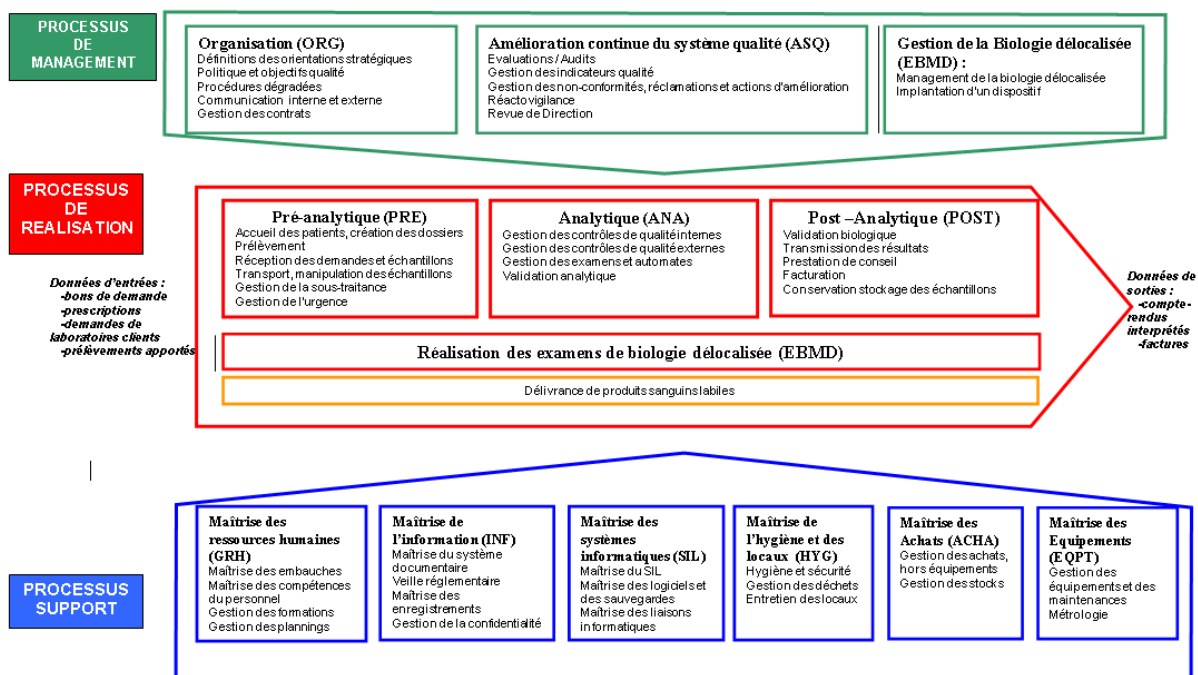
PROCESSUS DE MANAGEMENT

Organisation (ORG)
Définitions des orientations stratégiques
Politique et objectifs qualité
Procédures dégradées
Communication interne et externe
Gestion des contrats

Amélioration continue du système qualité (ASQ)
Evaluations / Audits
Gestion des indicateurs qualité
Gestion des non-conformités, réclamations et actions d'amélioration
Réactovigilance
Revue de Direction

Gestion de la Biologie délocalisée (EBMD) :
Management de la biologie délocalisée
Implantation d'un dispositif

PROCESSUS DE REALISATION

Données d'entrées :
-bons de demande
-prescriptions
-demandes de laboratoires clients
-prélèvements apportés

Pré-analytique (PRE)
Accueil des patients, création des dossiers
Prélèvement
Réception des demandes et échantillons
Transport, manipulation des échantillons
Gestion de la sous-traitance
Gestion de l'urgence

Analytique (ANA)
Gestion des contrôles de qualité internes
Gestion des contrôles de qualité externes
Gestion des examens et automates
Validation analytique

Post –Analytique (POST)
Validation biologique
Transmission des résultats
Prestation de conseil
Facturation
Conservation stockage des échantillons

Données de sorties :
-compte-rendus interprétés
-factures

Réalisation des examens de biologie délocalisée (EBMD)

Délivrance de produits sanguins labiles

PROCESSUS SUPPORT

Maîtrise des ressources humaines (GRH)
Maîtrise des embauches
Maîtrise des compétences du personnel
Gestion des formations
Gestion des plannings

Maîtrise de l'information (INF)
Maîtrise du système documentaire
Veille réglementaire
Maîtrise des enregistrements
Gestion de la confidentialité

Maîtrise des systèmes informatiques (SIL)
Maîtrise du SIL
Maîtrise des logiciels et des sauvegardes
Maîtrise des liaisons informatiques

Maîtrise de l'hygiène et des locaux (HYG)
Hygiène et sécurité
Gestion des déchets
Entretien des locaux

Maîtrise des Achats (ACHA)
Gestion des achats, hors équipements
Gestion des stocks

Maîtrise des Equipements (EQPT)
Gestion des équipements et des maintenances
Métrologie